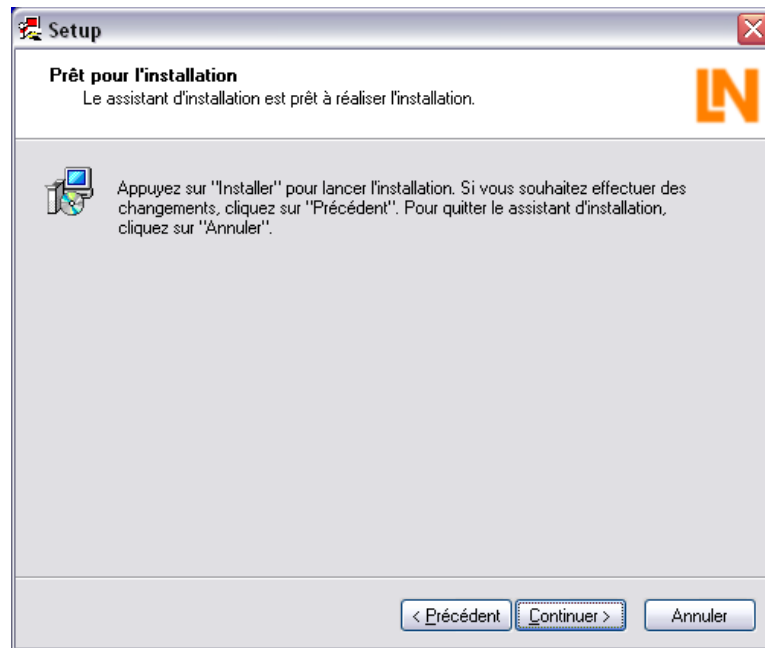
Setup

Prêt pour l'installation
Le assistant d'installation est prêt à réaliser l'installation.

LN

Appuyez sur "Installer" pour lancer l'installation. Si vous souhaitez effectuer des changements, cliquez sur "Précédent". Pour quitter le assistant d'installation, cliquez sur "Annuler".

< Précédent | Continuer > | Annuler